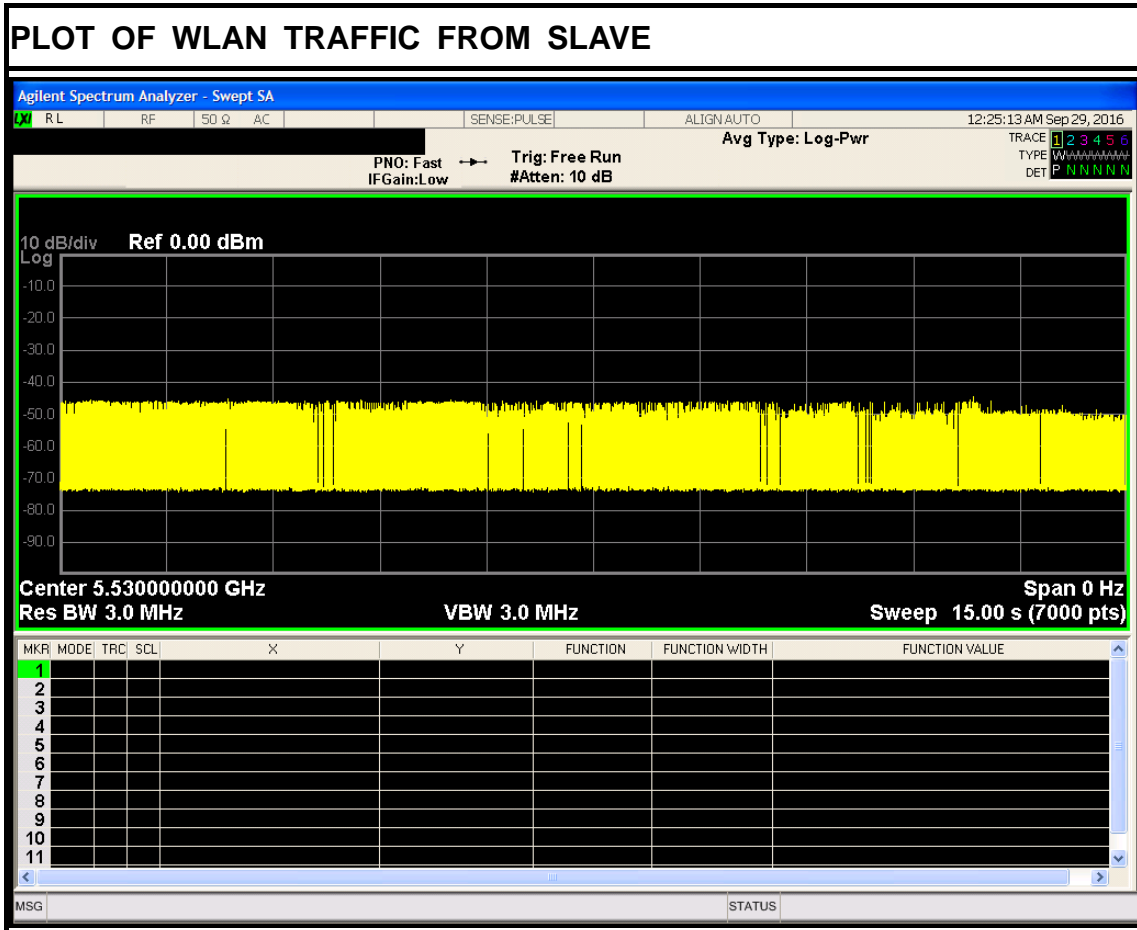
PLOT OF WLAN TRAFFIC FROM SLAVE

Agilent Spectrum Analyzer - Swept SA

LXI RL | RF | 50 Ω | AC | | SENSE:PULSE | ALIGN AUTO | 12:25:13 AM Sep 29, 2016

PNO: Fast
IFGain:Low

Trig: Free Run
#Atten: 10 dB

Avg Type: Log-Pwr

TRACE 1 2 3 4 5 6
TYPE WWWWWW
DET P N N N N N

10 dB/div Ref 0.00 dBm
Log

-10.0
-20.0
-30.0
-40.0
-50.0
-60.0
-70.0
-80.0
-90.0

Center 5.530000000 GHz
Res BW 3.0 MHz
VBW 3.0 MHz
Span 0 Hz
Sweep 15.00 s (7000 pts)

| MKR | MODE | TRC | SCL | X | Y | FUNCTION | FUNCTION WIDTH | FUNCTION VALUE |
|---|---|---|---|---|---|---|---|---|
| 1 | | | | | | | | |
| 2 | | | | | | | | |
| 3 | | | | | | | | |
| 4 | | | | | | | | |
| 5 | | | | | | | | |
| 6 | | | | | | | | |
| 7 | | | | | | | | |
| 8 | | | | | | | | |
| 9 | | | | | | | | |
| 10 | | | | | | | | |
| 11 | | | | | | | | |

MSG
STATUS